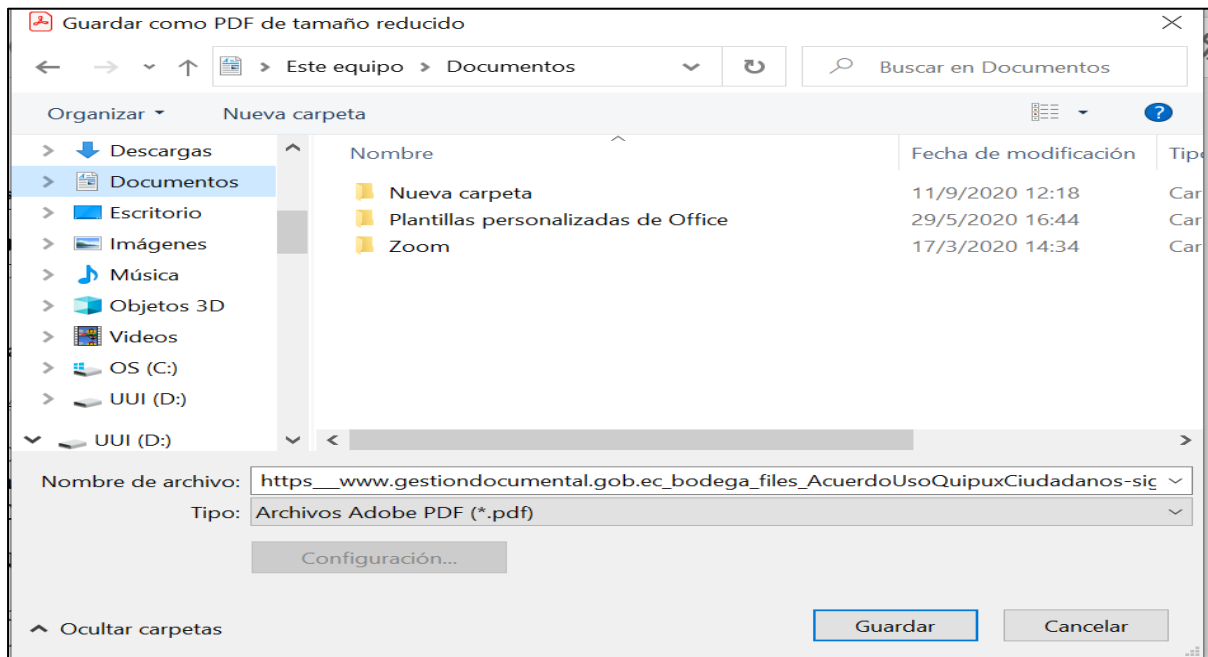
Guardar como PDF de tamaño reducido

Este equipo > Documentos

Buscar en Documentos

Organizar ▾ Nueva carpeta

Descargas
Documentos
Escritorio
Imágenes
Música
Objetos 3D
Videos
OS (C:)
UUI (D:)
UUI (D:)

| Nombre | Fecha de modificación | Tipo |
|---|---|---|
| Nueva carpeta | 11/9/2020 12:18 | Car |
| Plantillas personalizadas de Office | 29/5/2020 16:44 | Car |
| Zoom | 17/3/2020 14:34 | Car |

Nombre de archivo: https\_\_\_www.gestiondocumental.gob.ec_bodega_files_AcuerdoUsoQuipuxCiudadanos-sig
Tipo: Archivos Adobe PDF (*.pdf)

Configuración...

Ocultar carpetas

Guardar
Cancelar